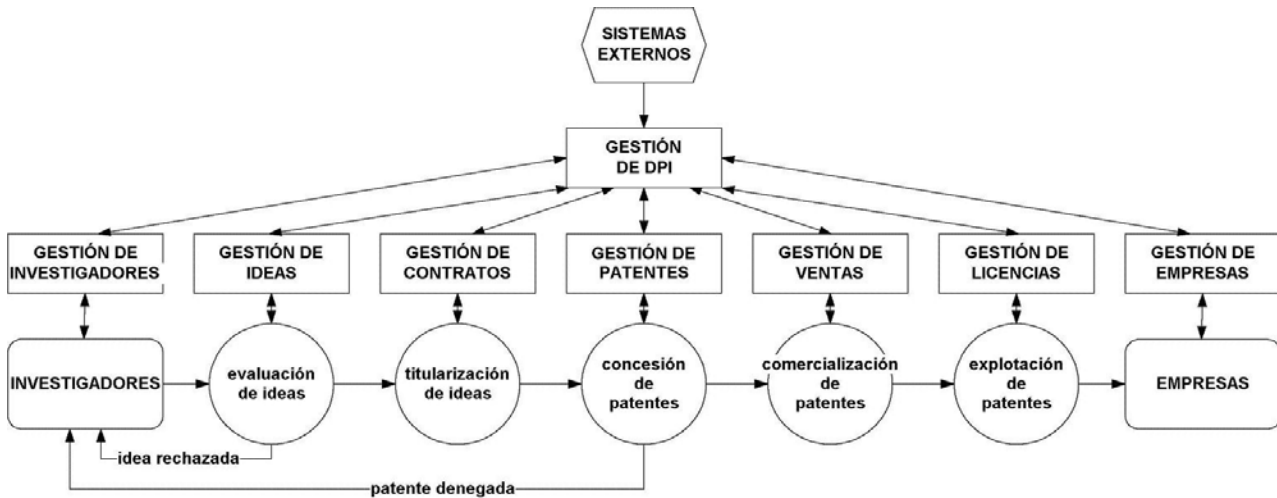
SISTEMAS EXTERNOS

GESTIÓN DE DPI

GESTIÓN DE INVESTIGADORES

GESTIÓN DE IDEAS

GESTIÓN DE CONTRATOS

GESTIÓN DE PATENTES

GESTIÓN DE VENTAS

GESTIÓN DE LICENCIAS

GESTIÓN DE EMPRESAS

INVESTIGADORES

evaluación de ideas

titularización de ideas

concesión de patentes

comercialización de patentes

explotación de patentes

EMPRESAS

idea rechazada

patente denegada